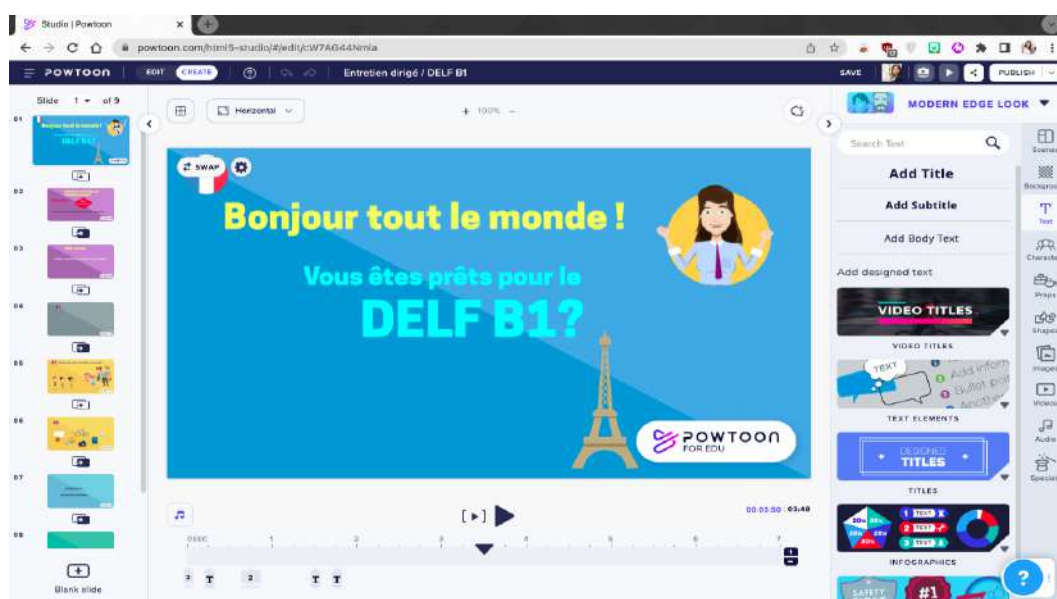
Studio | Powtoon

powtoon.com/html5-studio/#/edit/cW7AG44Nmia

POWTOON | EDIT CREATE | Entretien dirigé / DELF B1

SAVE PUBLISH

Slide 1 of 9

01 Bonjour tout le monde ! DELF B1?

02

03

04

05

06

07

08

Blank slide

Horizontal

100%

SWAP

Bonjour tout le monde !

Vous êtes prêts pour le

DELF B1?

POWTOON FOR EDU

00:03.50 03:48

0SEC 1 2 3 4 5 6 7

MODERN EDGE LOOK

Search Text

Add Title

Add Subtitle

Add Body Text

Add designed text

VIDEO TITLES

VIDEO TITLES

TEXT

TEXT ELEMENTS

DESIGNED TITLES

TITLES

INFOGRAPHICS

SAFETY #1

Scenes

Background

Text

Characters

Props

Shapes

Images

Videos

Audio

Specials